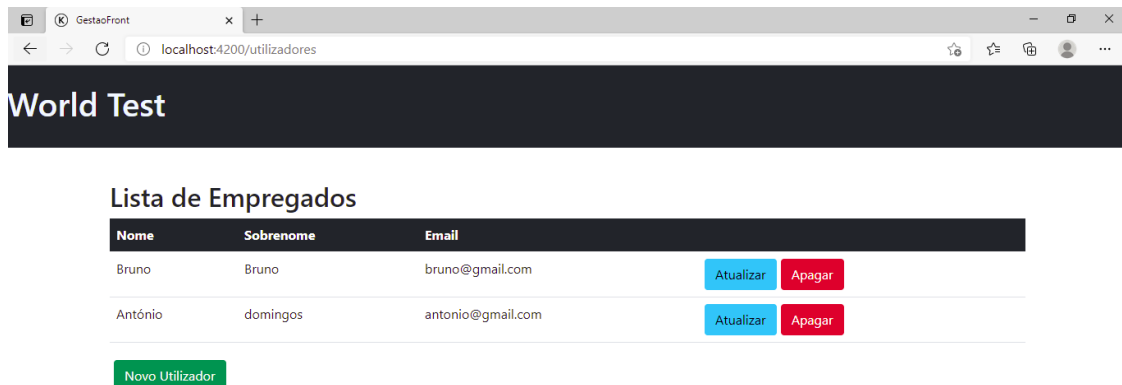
GestaoFront

localhost:4200/utilizadores

World Test

Lista de Empregados

| Nome | Sobrenome | Email | |
|---|---|---|---|
| Bruno | Bruno | bruno@gmail.com | Atualizar Apagar |
| António | domingos | antonio@gmail.com | Atualizar Apagar |

Novo Utilizador